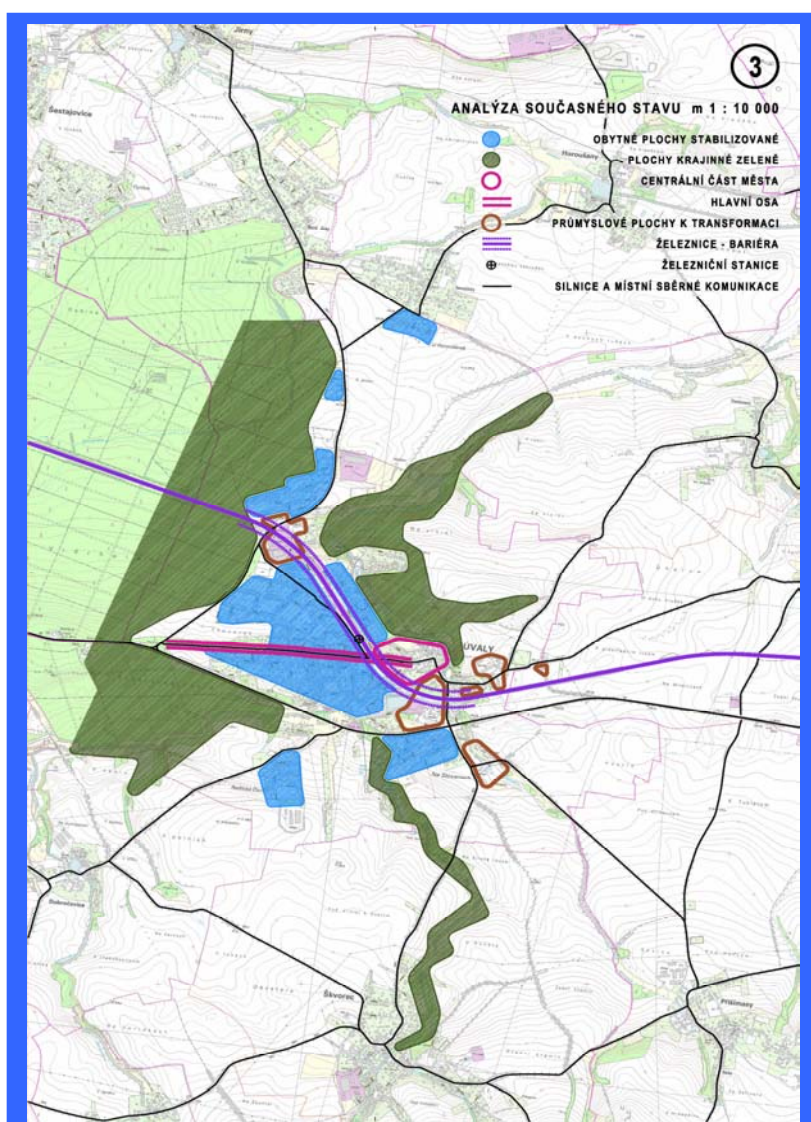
3

ANALÝZA SOUČASNÉHO STAVU m 1 : 10 000

OBYTNÉ PLOCHY STABILIZOVANÉ
PLOCHY KRAJINNÉ ZELENĚ
CENTRÁLNÍ ČÁST MĚSTA
HLAVNÍ OSA
PRŮMYSLOVÉ PLOCHY K TRANSFORMACI
ŽELEZNICE - BARIÉRA
ŽELEZNIČNÍ STANICE
SILNICE A MÍSTNÍ SBĚRNÉ KOMUNIKACE

Jirny
Šestajovice
Horoušany
ÚVALY
Škvorec
Přišimasy